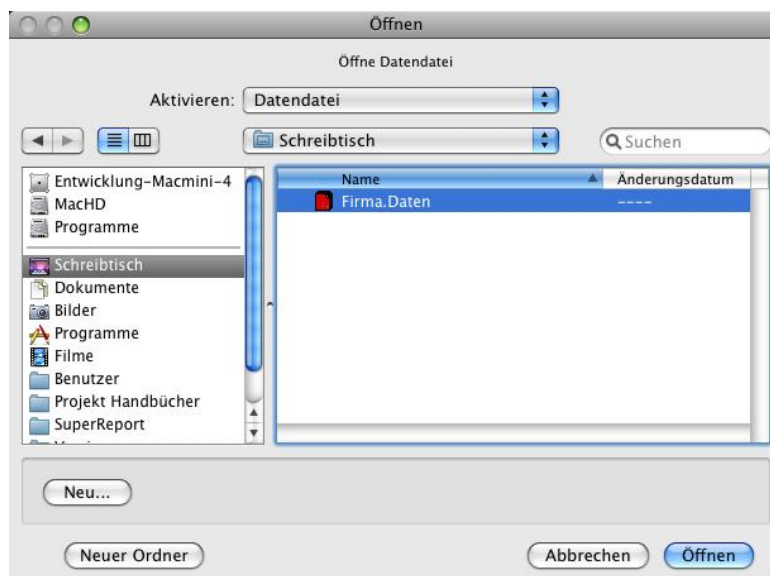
Öffnen

Öffne Datendatei

Aktivieren: Datendatei

Schreibtisch

Suchen

Entwicklung-Macmini-4
MacHD
Programme
Schreibtisch
Dokumente
Bilder
Programme
Filme
Benutzer
Projekt Handbücher
SuperReport
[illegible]

| Name | Änderungsdatum |
|---|---|
| Firma.Daten | ---- |

Neu...

Neuer Ordner

Abbrechen

Öffnen